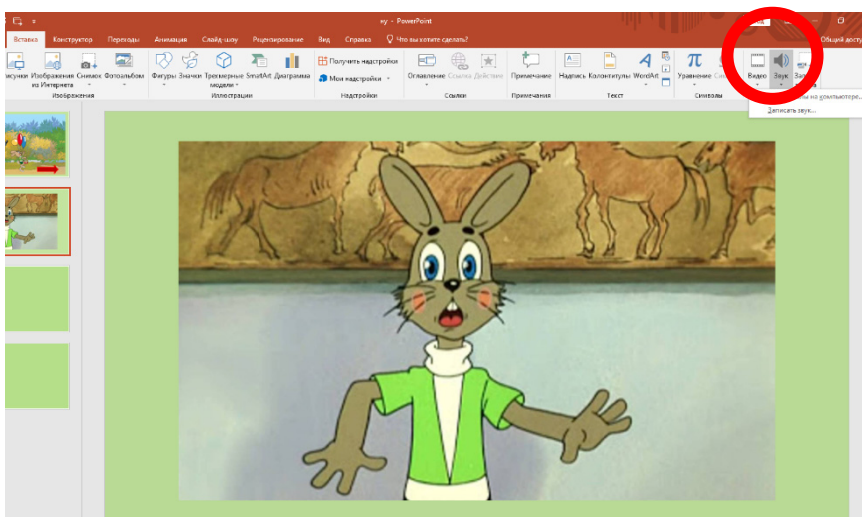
ну - PowerPoint

Вставка Конструктор Переходы Анимация Слайд-шоу Рецензирование Вид Справка Что вы хотите сделать? Общий доступ

Рисунки Изображения из Интернета Снимок Фотоальбом
Изображения

Фигуры Значки Трехмерные модели SmartArt Диаграмма
Иллюстрации

Получить надстройки
Мои надстройки
Надстройки

Оглавление Ссылка Действие
Ссылки

Примечание
Примечания

Надпись Колонтитулы WordArt
Текст

Уравнение Символ
Символы

Видео Звук Запись

Звуки на компьютере...
Записать звук...